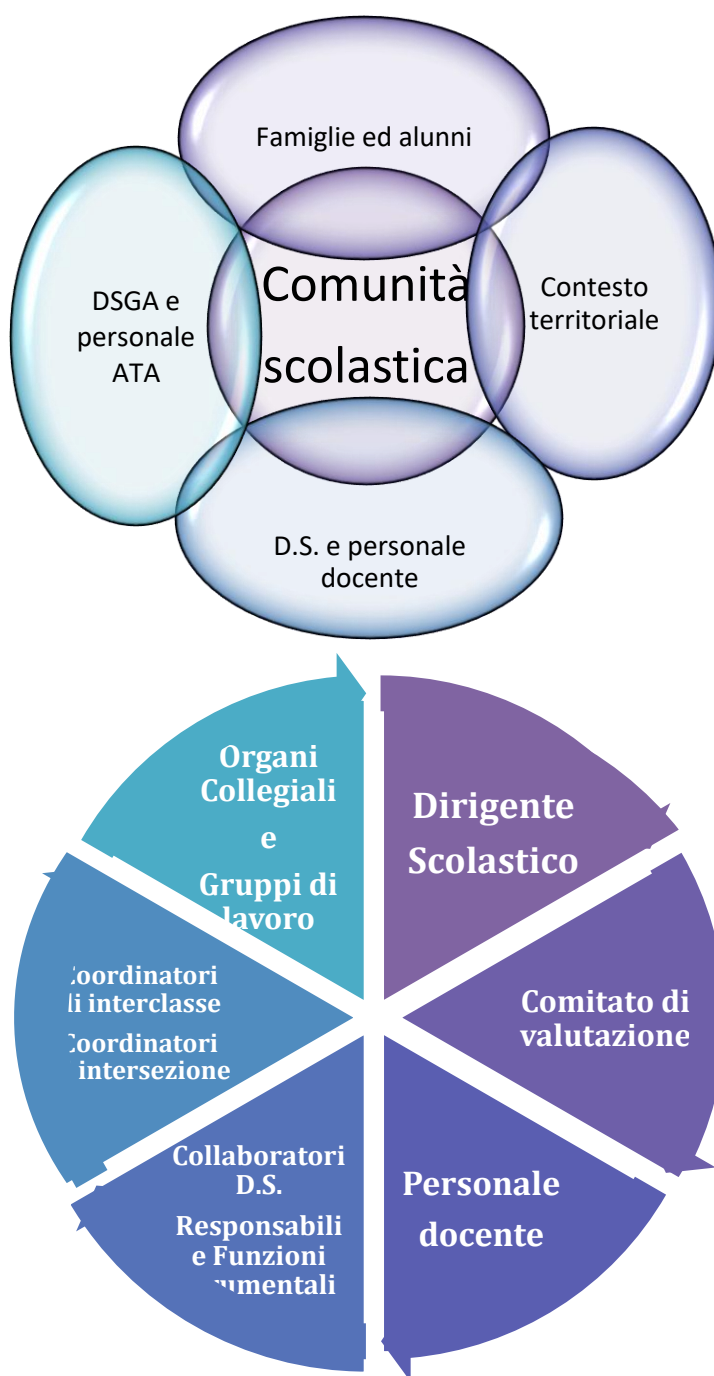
Famiglie ed alunni

DSGA e personale ATA

Comunità scolastica

Contesto territoriale

D.S. e personale docente

Organi Collegiali e Gruppi di lavoro

Dirigente Scolastico

Comitato di valutazione

Personale docente

Collaboratori D.S.

Responsabili e Funzioni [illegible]umentali

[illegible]oordinatori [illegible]i interclasse

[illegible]oordinatori intersezione